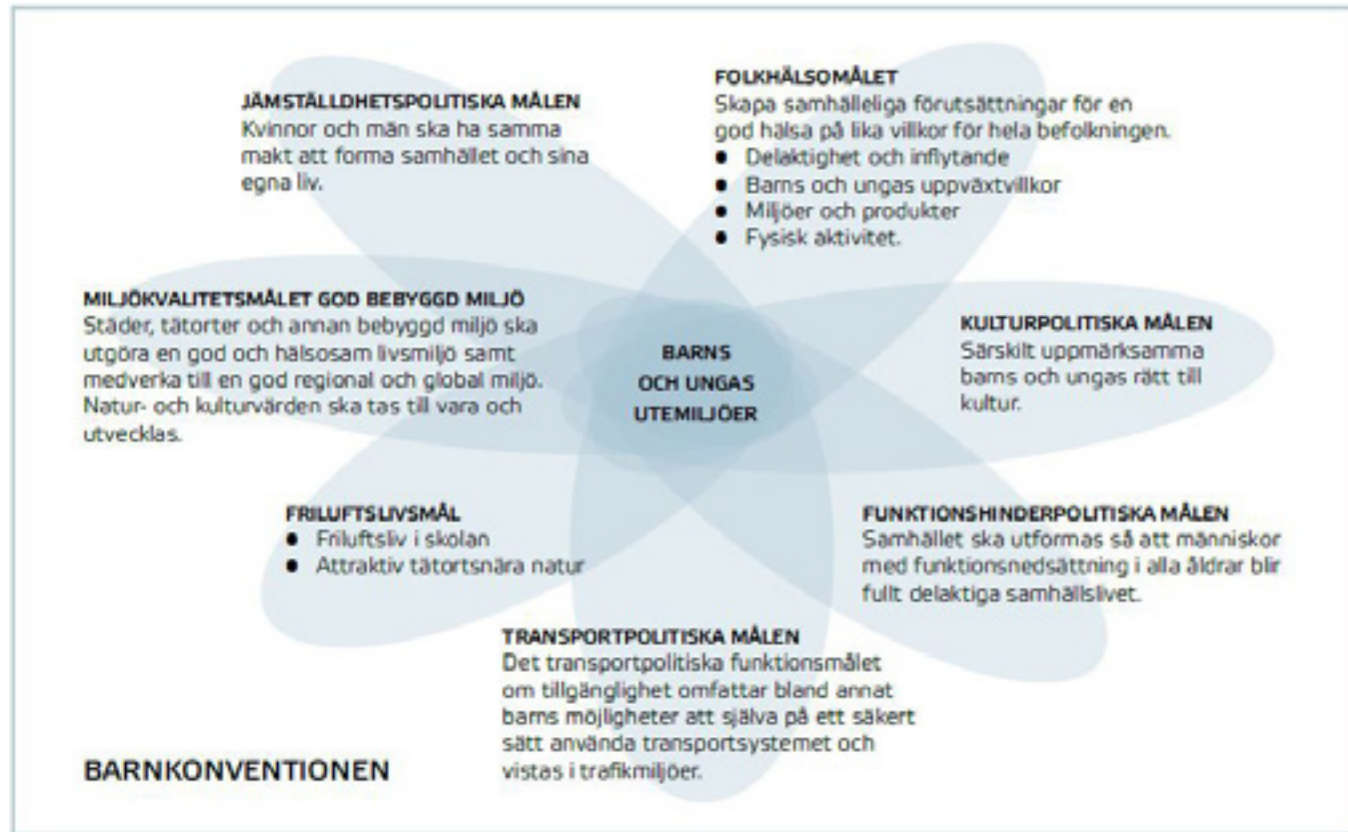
JÄMSTÄLLDHETSPOLITISKA MÅLEN
Kvinnor och män ska ha samma makt att forma samhället och sina egna liv.

FOLKHÄLSOMÅLET
Skapa samhälleliga förutsättningar för en god hälsa på lika villkor för hela befolkningen.
- Delaktighet och inflytande
- Barns och ungas uppväxtvillkor
- Miljöer och produkter
- Fysisk aktivitet.

MILJÖKVALITETSMÅLET GOD BEBYGGD MILJÖ
Städer, tätorter och annan bebyggd miljö ska utgöra en god och hälsosam livsmiljö samt medverka till en god regional och global miljö. Natur- och kulturvärden ska tas till vara och utvecklas.

BARNS OCH UNGAS UTEMILJÖER

KULTURPOLITISKA MÅLEN
Särskilt uppmärksamma barns och ungas rätt till kultur.

FRILUFTSLIVSMÅL
- Friluftsliv i skolan
- Attraktiv tätortsnära natur

FUNKTIONSHINDERPOLITISKA MÅLEN
Samhället ska utformas så att människor med funktionsnedsättning i alla åldrar blir fullt delaktiga samhällslivet.

TRANSPORTPOLITISKA MÅLEN
Det transportpolitiska funktionsmålet om tillgänglighet omfattar bland annat barns möjligheter att själva på ett säkert sätt använda transportsystemet och vistas i trafikmiljöer.

BARNKONVENTIONEN